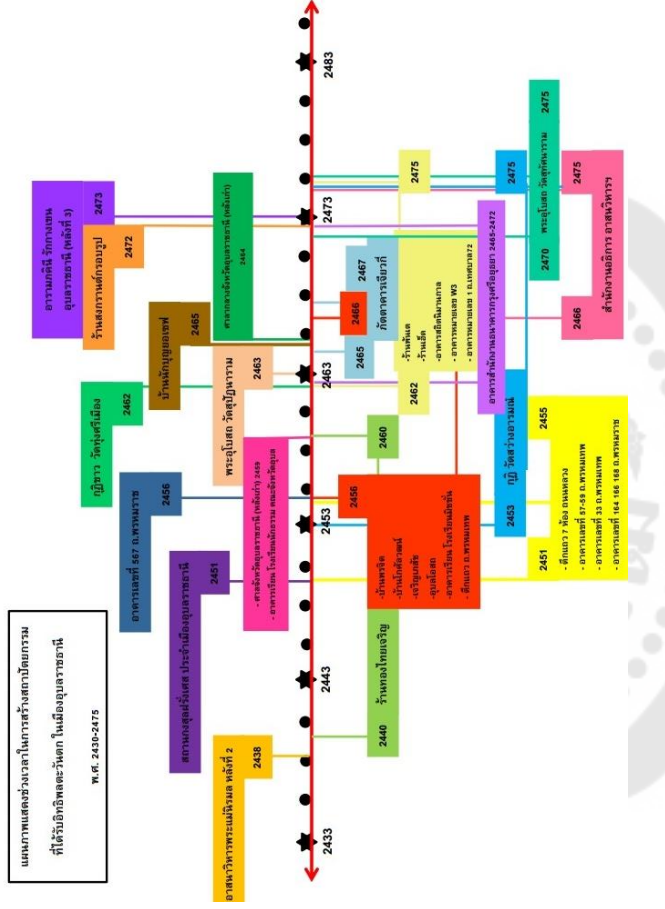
แผนภาพแสดงช่วงเวลาในการสร้างสถาปัตยกรรม ที่ได้รับอิทธิพลตะวันตก ในเมืองอุบลราชธานี พ.ศ. 2430-2475

2433

2443

2453

2463

2473

2483

2438
อาสนวิหารพระแม่พิศมล หลังที่ 2

2451
สถานพยาบาลสุนทรเวช ประจำเมืองอุบลราชธานี

2456
อาคารเลขที่ 567 ถ.พรหมราช

2462
กุฏิขาว วัดทุ่งศรีเมือง

2465
บ้านพักบุญเยอรวย

2472
ร้านสงกรานต์ธงชาติ

2473
อาคารคลีนิก วิทยาเยน อุบลราชธานี (หลังที่ 3)

2459
- ศาลจังหวัดอุบลราชธานี (หลังเก่า) 2459
- อาคารเรียน โรงเรียนพิทยาลัย พลับพลาวัดอุบล

2463
พระอุโบสถ วัดสุปัฏนาราม

2464
ศาลากลางจังหวัดอุบลราชธานี (หลังเก่า)

2440
ร้านทองไทยเจริญ

2456
- บ้านหรือเจ
- บ้านนายคีเลียวหลี
- เจริญเภสัช
- อุบลโอสถ
- อาคารเรียน โรงเรียนเบ็ญจะมะ
- ตึกแถว ถ.พรหมเทพ

2460

2462
- ร้านพันธ์
- ร้านลีด
- อาคารสมัยนิยมภาค
- อาคารพาณิชย์ W3
- อาคารพาณิชย์ 1 ถ.เทศบาล72

2465

2466

2467
ภัตตาคารเจียวก์

2475

อาคารสำนักงานธนาคารกรุงศรีอยุธยา 2465-2472

2451
- ตึกแถว 7 ห้อง ถนนหลวง
- อาคารเลขที่ 57-59 ถ.พรหมเทพ
- อาคารเลขที่ 33 ถ.พรหมเทพ
- อาคารเลขที่ 164 166 168 ถ.พรหมราช

2453
กุฏิ วัดสว่างอารมณ์

2455

2475

2470
พระอุโบสถ วัดสุทัศนาราม

2475

2466
สำนักงานอธิการ อาสนวิหาร